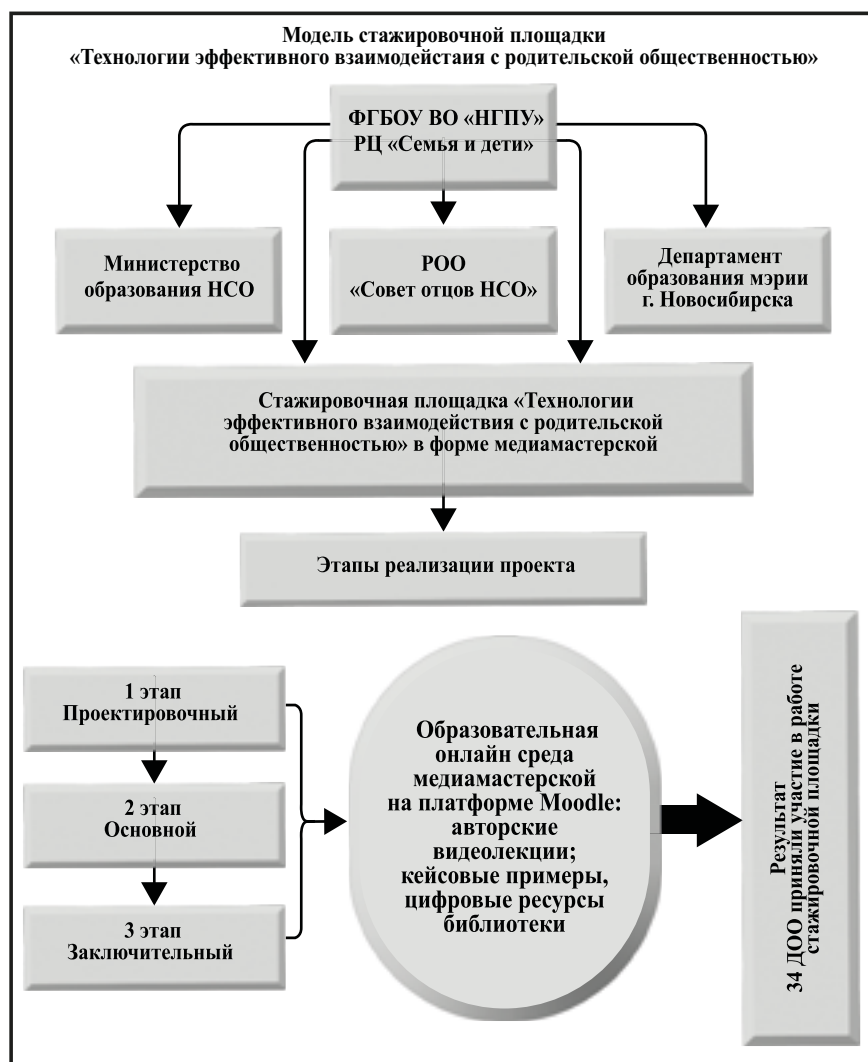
Модель стажировочной площадки
«Технологии эффективного взаимодейстаия с родительской общественностью»

ФГБОУ ВО «НГПУ»
РЦ «Семья и дети»

Министерство образования НСО

РОО «Совет отцов НСО»

Департамент образования мэрии г. Новосибирска

Стажировочная площадка «Технологии эффективного взаимодействия с родительской общественностью» в форме медиамастерской

Этапы реализации проекта

1 этап
Проектировочный

2 этап
Основной

3 этап
Заключительный

Образовательная онлайн среда медиамастерской на платформе Moodle: авторские видеолекции; кейсовые примеры, цифровые ресурсы библиотеки

Результат
34 ДОО приняли участие в работе стажировочной площадки